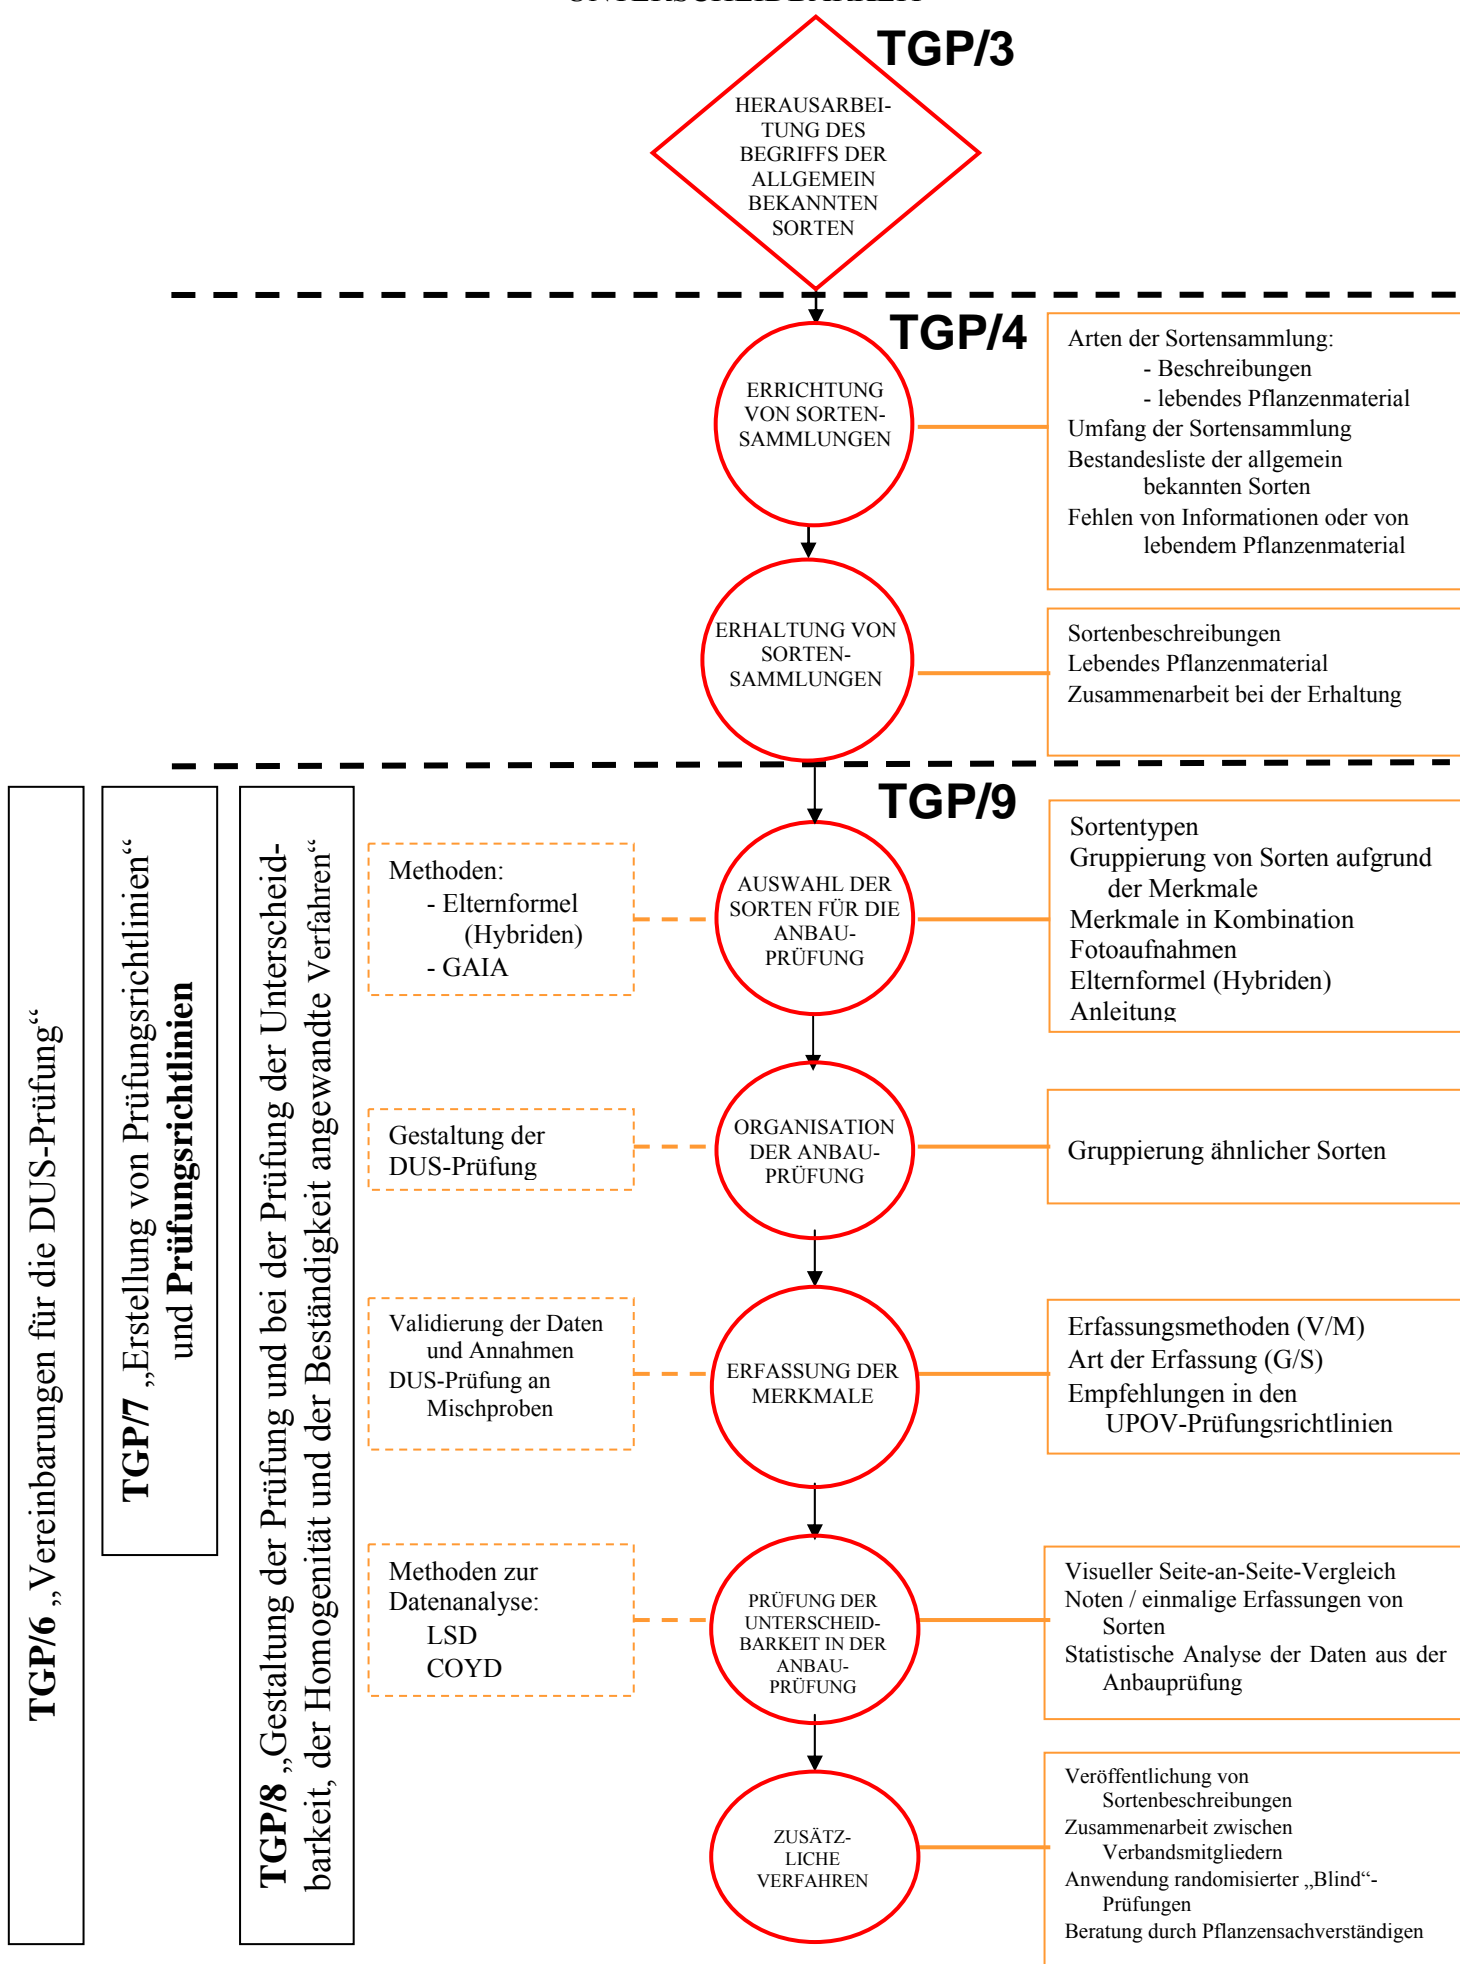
TGP/3

HERAUSARBEITUNG DES BEGRIFFS DER ALLGEMEIN BEKANNTEN SORTEN

TGP/4

ERRICHTUNG VON SORTENSAMMLUNGEN

Arten der Sortensammlung:
- Beschreibungen
- lebendes Pflanzenmaterial
Umfang der Sortensammlung
Bestandesliste der allgemein bekannten Sorten
Fehlen von Informationen oder von lebendem Pflanzenmaterial

ERHALTUNG VON SORTENSAMMLUNGEN

Sortenbeschreibungen
Lebendes Pflanzenmaterial
Zusammenarbeit bei der Erhaltung

TGP/9

TGP/6 „Vereinbarungen für die DUS-Prüfung“

TGP/7 „Erstellung von Prüfungsrichtlinien“ und Prüfungsrichtlinien

TGP/8 „Gestaltung der Prüfung und bei der Prüfung der Unterscheidbarkeit, der Homogenität und der Beständigkeit angewandte Verfahren“

Methoden:
- Elternformel (Hybriden)
- GAIA

AUSWAHL DER SORTEN FÜR DIE ANBAUPRÜFUNG

Sortentypen
Gruppierung von Sorten aufgrund der Merkmale
Merkmale in Kombination
Fotoaufnahmen
Elternformel (Hybriden)
Anleitung

Gestaltung der DUS-Prüfung

ORGANISATION DER ANBAUPRÜFUNG

Gruppierung ähnlicher Sorten

Validierung der Daten und Annahmen
DUS-Prüfung an Mischproben

ERFASSUNG DER MERKMALE

Erfassungsmethoden (V/M)
Art der Erfassung (G/S)
Empfehlungen in den UPOV-Prüfungsrichtlinien

Methoden zur Datenanalyse:
LSD
COYD

PRÜFUNG DER UNTERSCHEIDBARKEIT IN DER ANBAUPRÜFUNG

Visueller Seite-an-Seite-Vergleich
Noten / einmalige Erfassungen von Sorten
Statistische Analyse der Daten aus der Anbauprüfung

ZUSÄTZLICHE VERFAHREN

Veröffentlichung von Sortenbeschreibungen
Zusammenarbeit zwischen Verbandsmitgliedern
Anwendung randomisierter „Blind“-Prüfungen
Beratung durch Pflanzensachverständigen